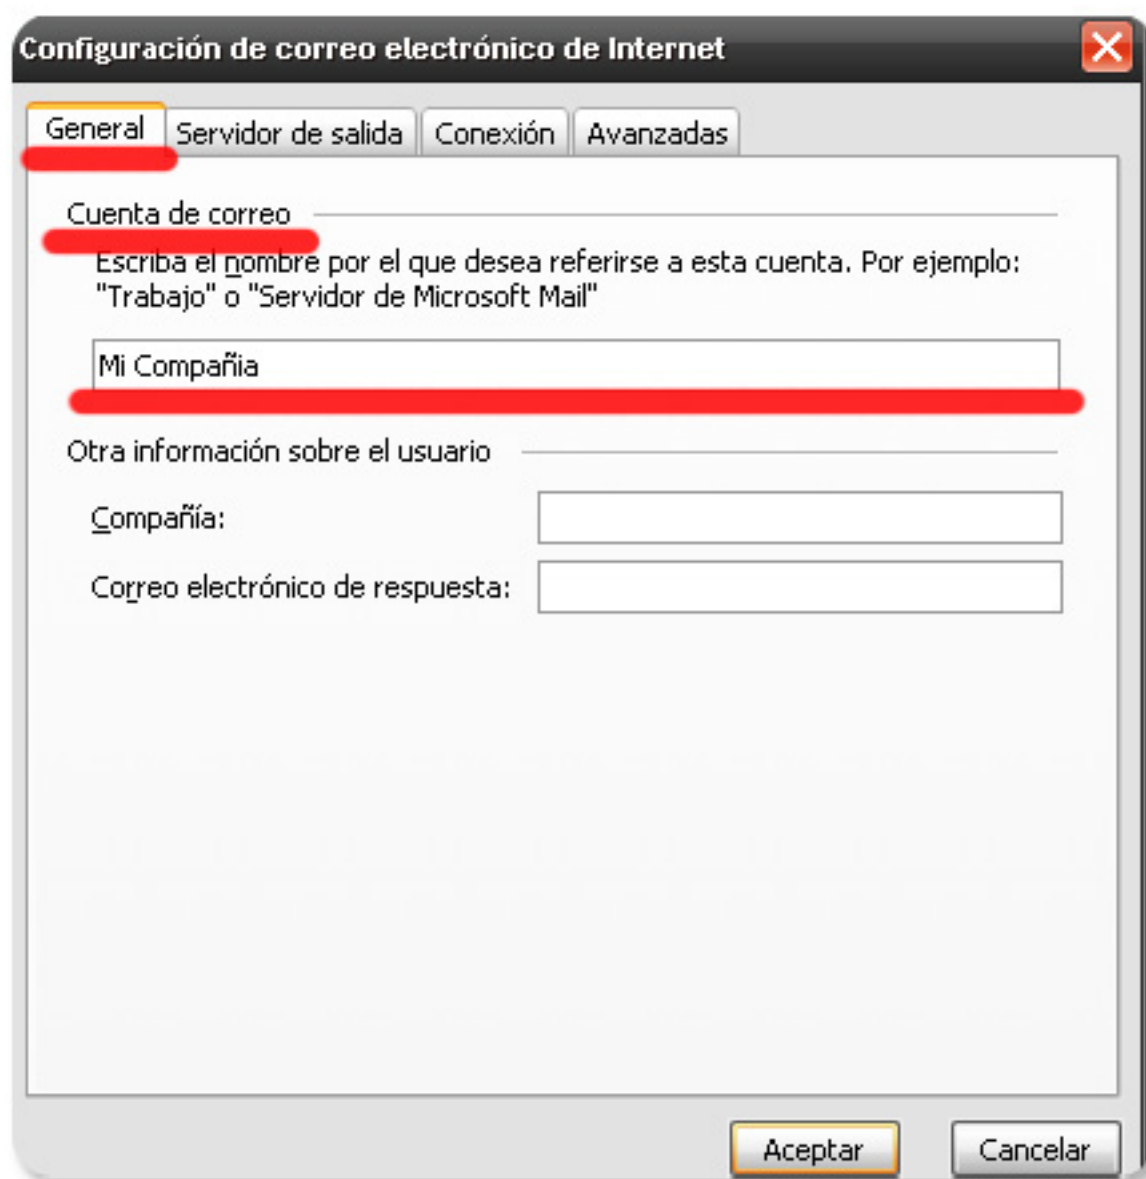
Configuración de correo electrónico de Internet

General | Servidor de salida | Conexión | Avanzadas

Cuenta de correo

Escriba el nombre por el que desea referirse a esta cuenta. Por ejemplo: "Trabajo" o "Servidor de Microsoft Mail"

Mi Compañia

Otra información sobre el usuario

Compañía:

Correo electrónico de respuesta:

Aceptar

Cancelar